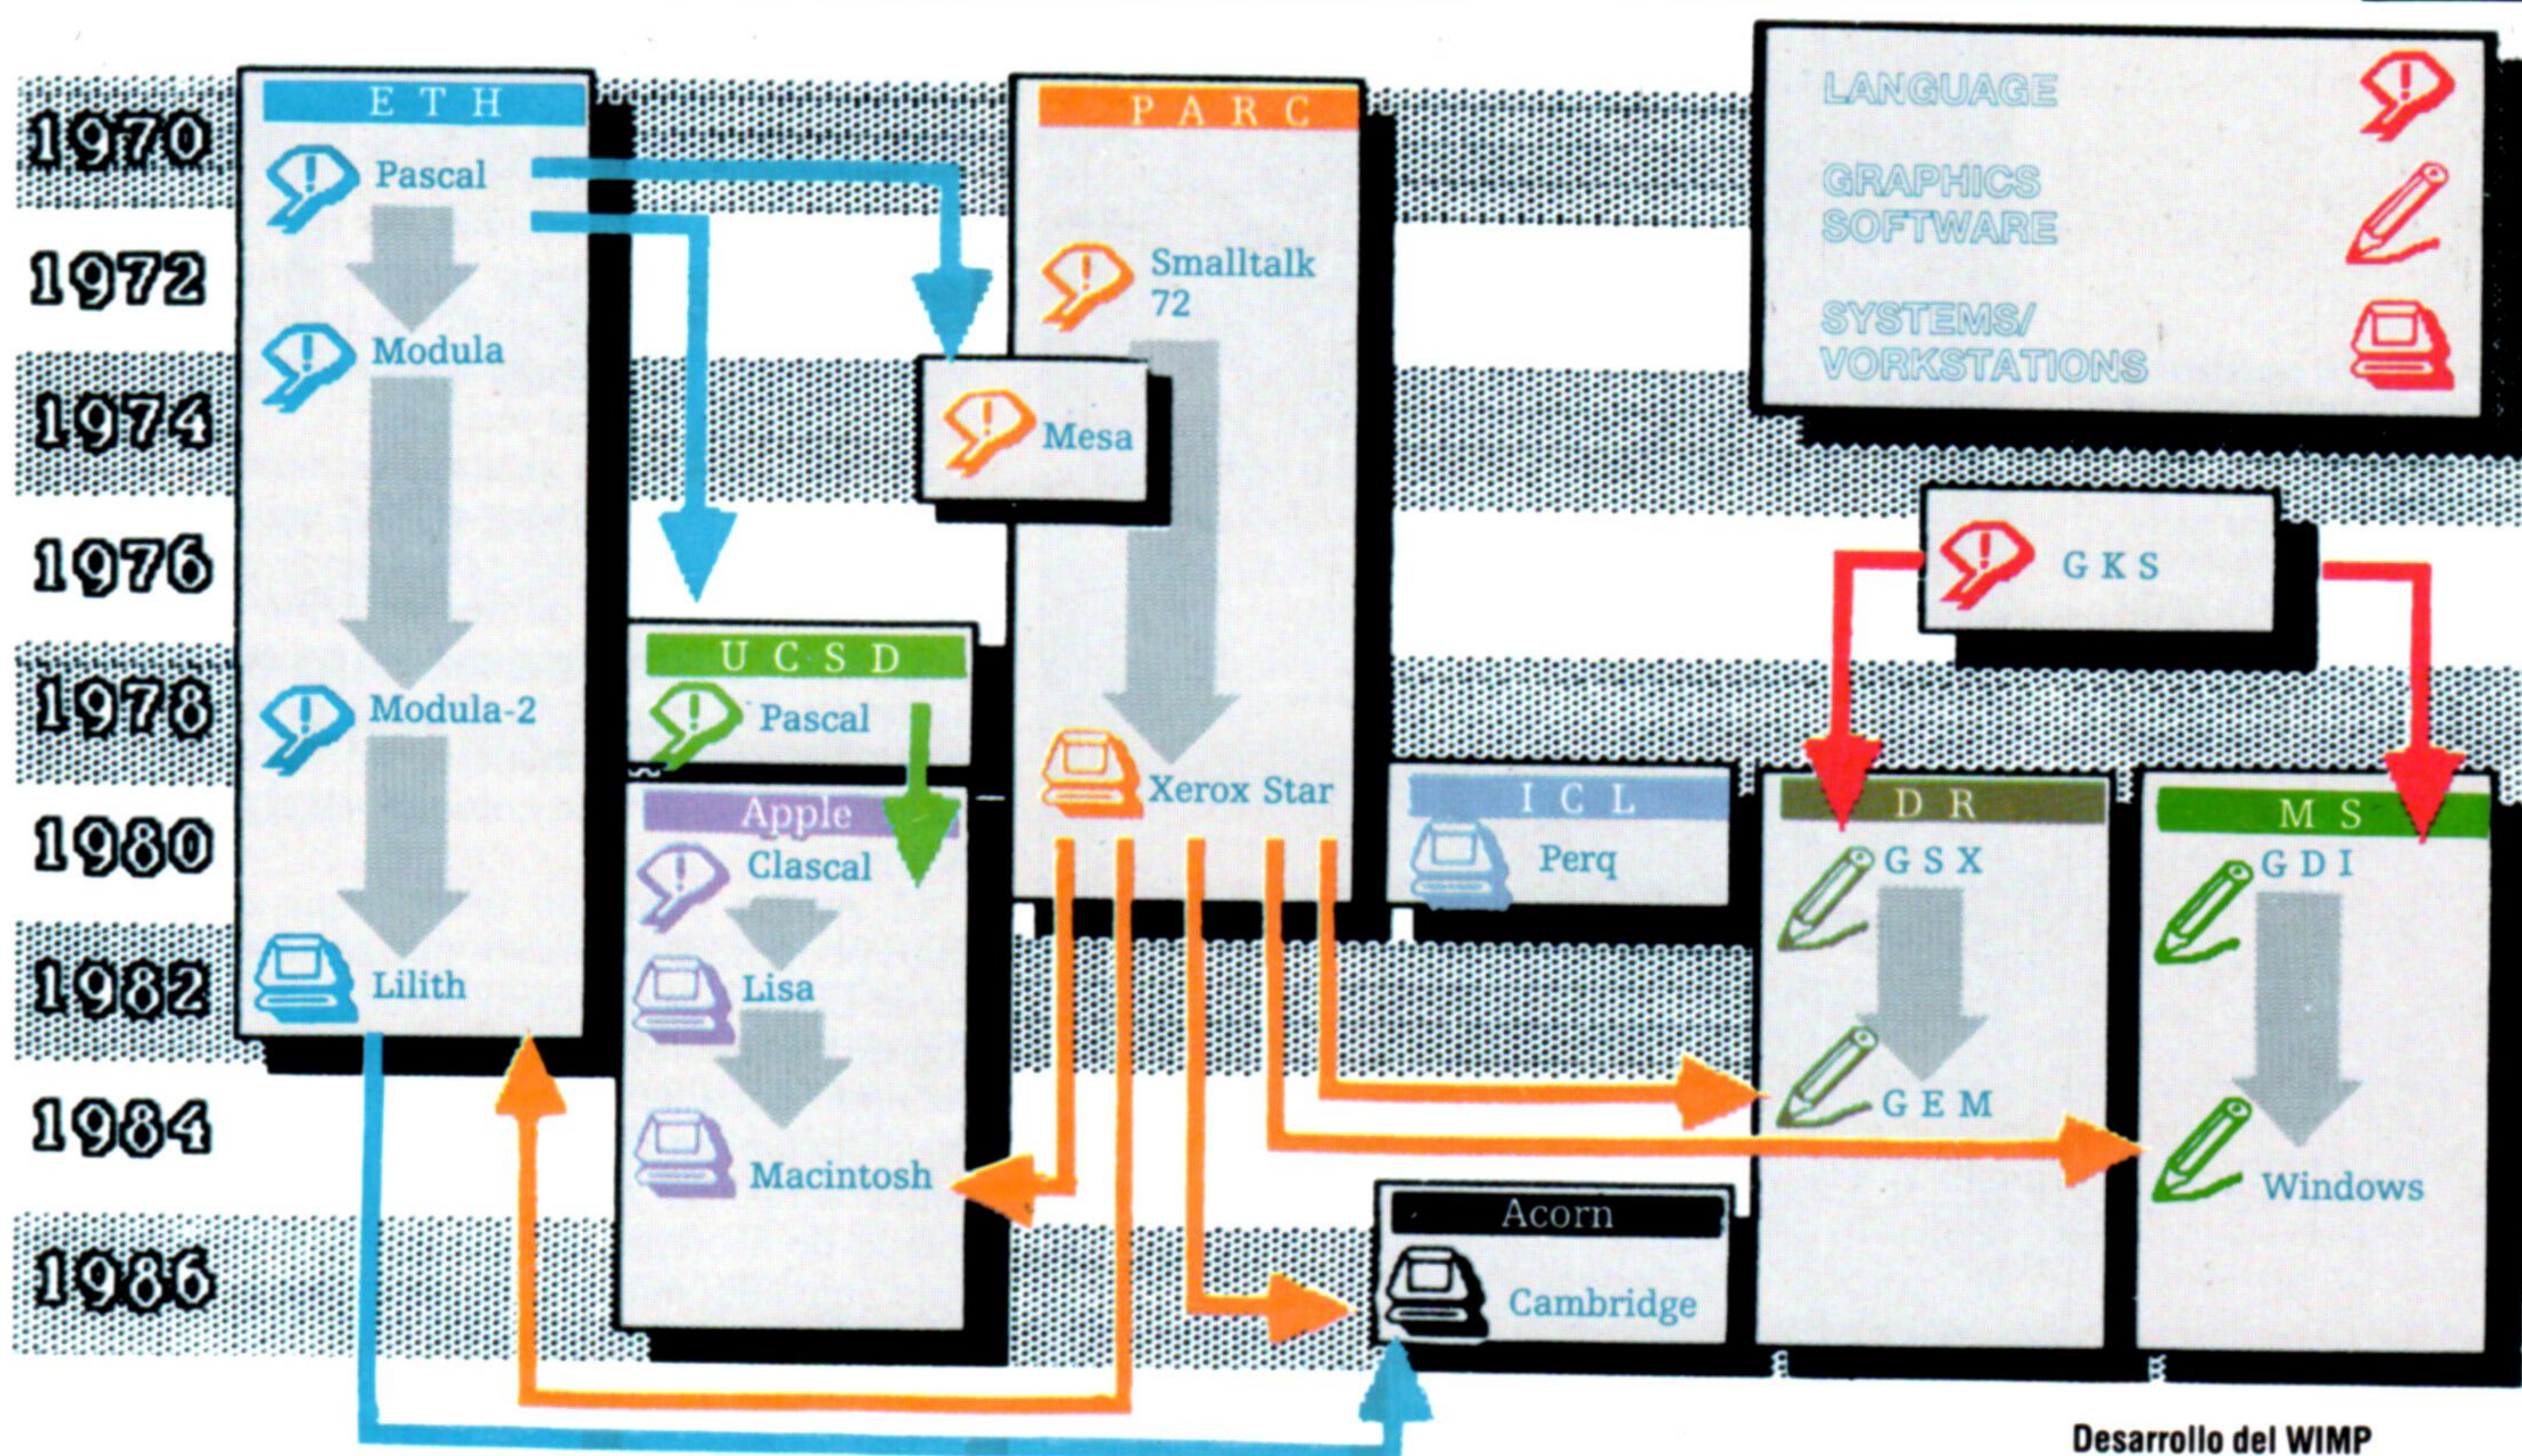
1970
1972
1974
1976
1978
1980
1982
1984
1986

ETH
Pascal
Modula
Modula-2
Lilith

PARC
Smalltalk 72
Mesa
Xerox Star

UCSD
Pascal

Apple
Clascal
Lisa
Macintosh

LANGUAGE
GRAPHICS SOFTWARE
SYSTEMS/ VORKSTATIONS

GKS

ICL
Perq

DR
GSX
GEM

MS
GDI
Windows

Acorn
Cambridge

Desarrollo del WIMP